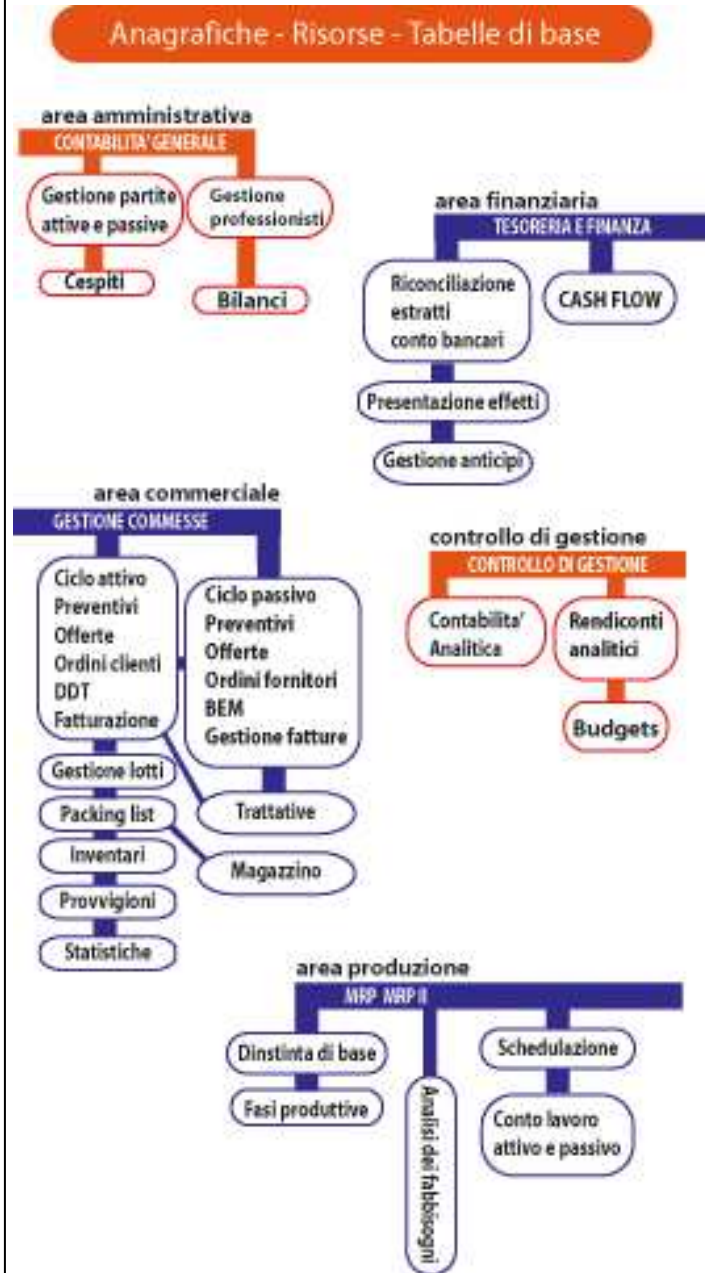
Anagrafiche - Risorse - Tabelle di base

area amministrativa
CONTABILITA' GENERALE
Gestione partite attive e passive
Gestione professionisti
Cespiti
Bilanci

area finanziaria
TESORERIA E FINANZA
Riconciliazione estratti conto bancari
CASH FLOW
Presentazione effetti
Gestione anticipi

area commerciale
GESTIONE COMMESSE
Ciclo attivo
Preventivi
Offerte
Ordini clienti
DDT
Fatturazione
Ciclo passivo
Preventivi
Offerte
Ordini fornitori
BEM
Gestione fatture
Gestione lotti
Packing list
Inventari
Provvigioni
Statistiche
Trattative
Magazzino

controllo di gestione
CONTROLLO DI GESTIONE
Contabilita' Analitica
Rendiconti analitici
Budgets

area produzione
MRP MRP II
Dinstinta di base
Fasi produttive
Analisi dei fabbisogni
Schedulazione
Conto lavoro attivo e passivo